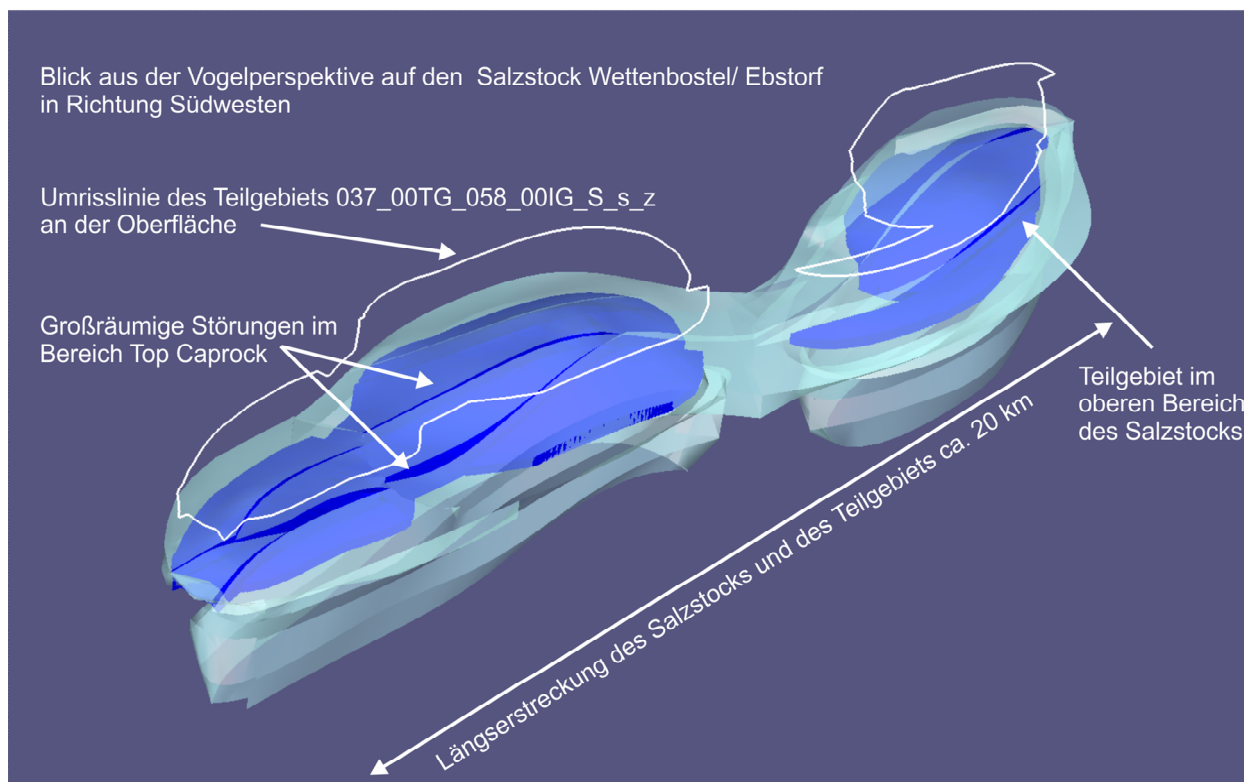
Blick aus der Vogelperspektive auf den Salzstock Wettenbostel/ Ebstorf in Richtung Südwesten

Umrisslinie des Teilgebiets 037_00TG_058_00IG_S_s_z an der Oberfläche

Großräumige Störungen im Bereich Top Caprock

Teilgebiet im oberen Bereich des Salzstocks

Längserstreckung des Salzstocks und des Teilgebiets ca. 20 km